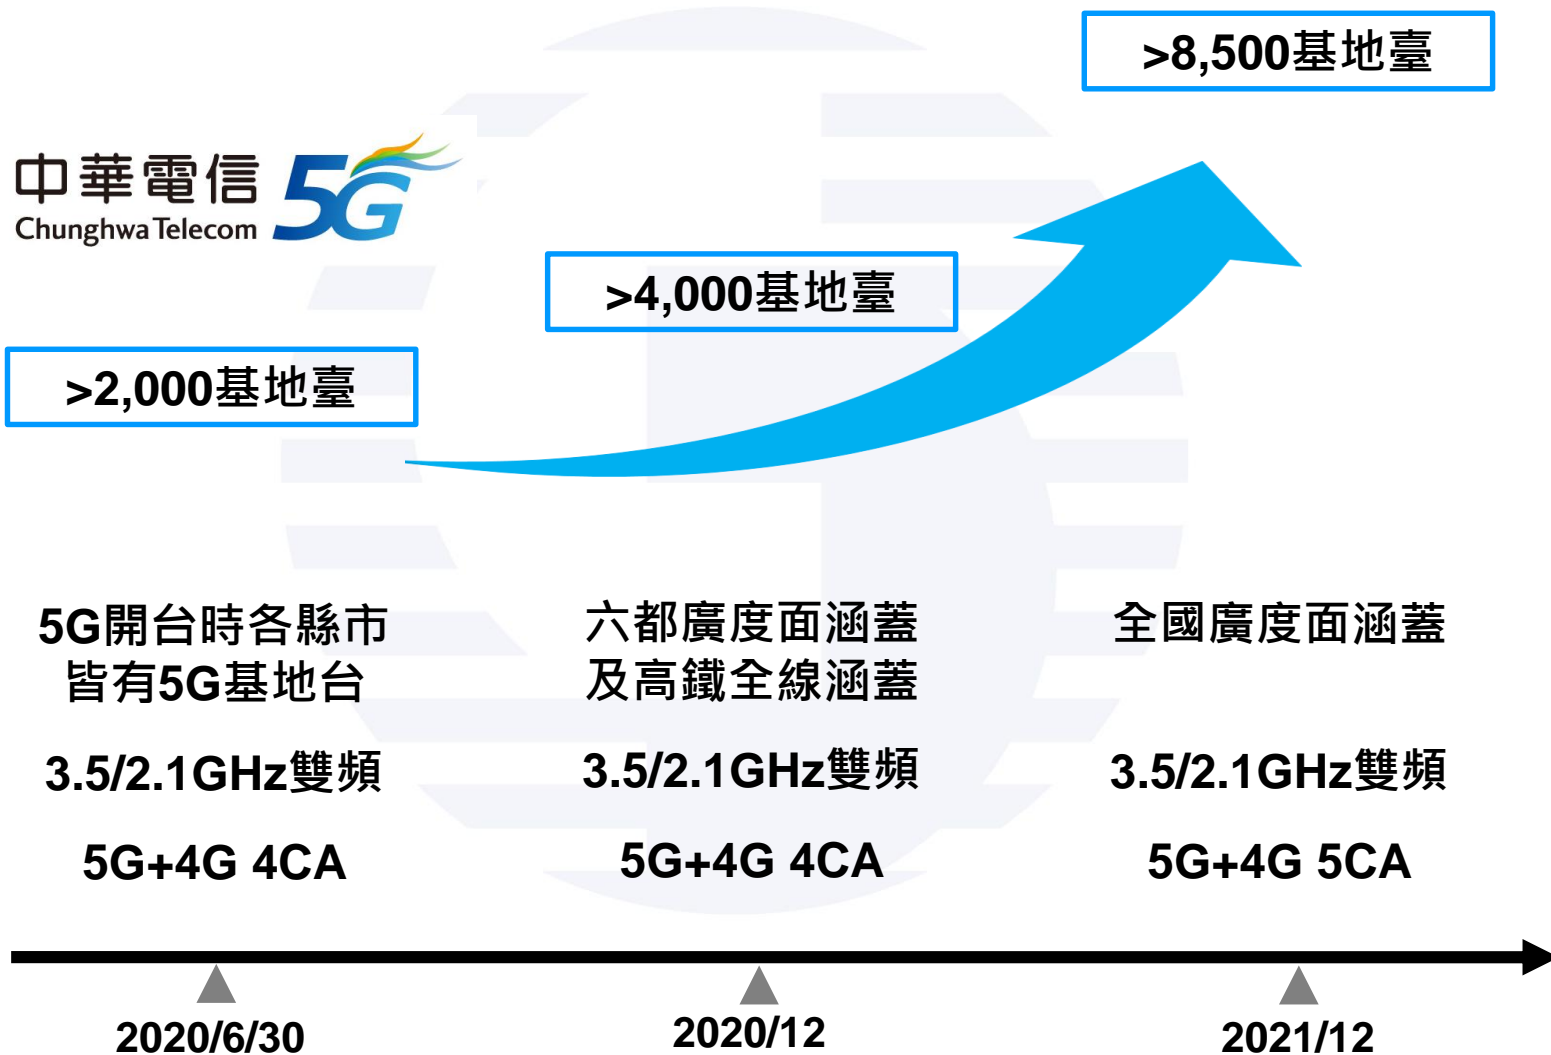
>8,500基地臺

中華電信
Chunghwa Telecom 5G

>4,000基地臺

>2,000基地臺

5G開台時各縣市
皆有5G基地台

3.5/2.1GHz雙頻

5G+4G 4CA

六都廣度面涵蓋
及高鐵全線涵蓋

3.5/2.1GHz雙頻

5G+4G 4CA

全國廣度面涵蓋

3.5/2.1GHz雙頻

5G+4G 5CA

2020/6/30

2020/12

2021/12